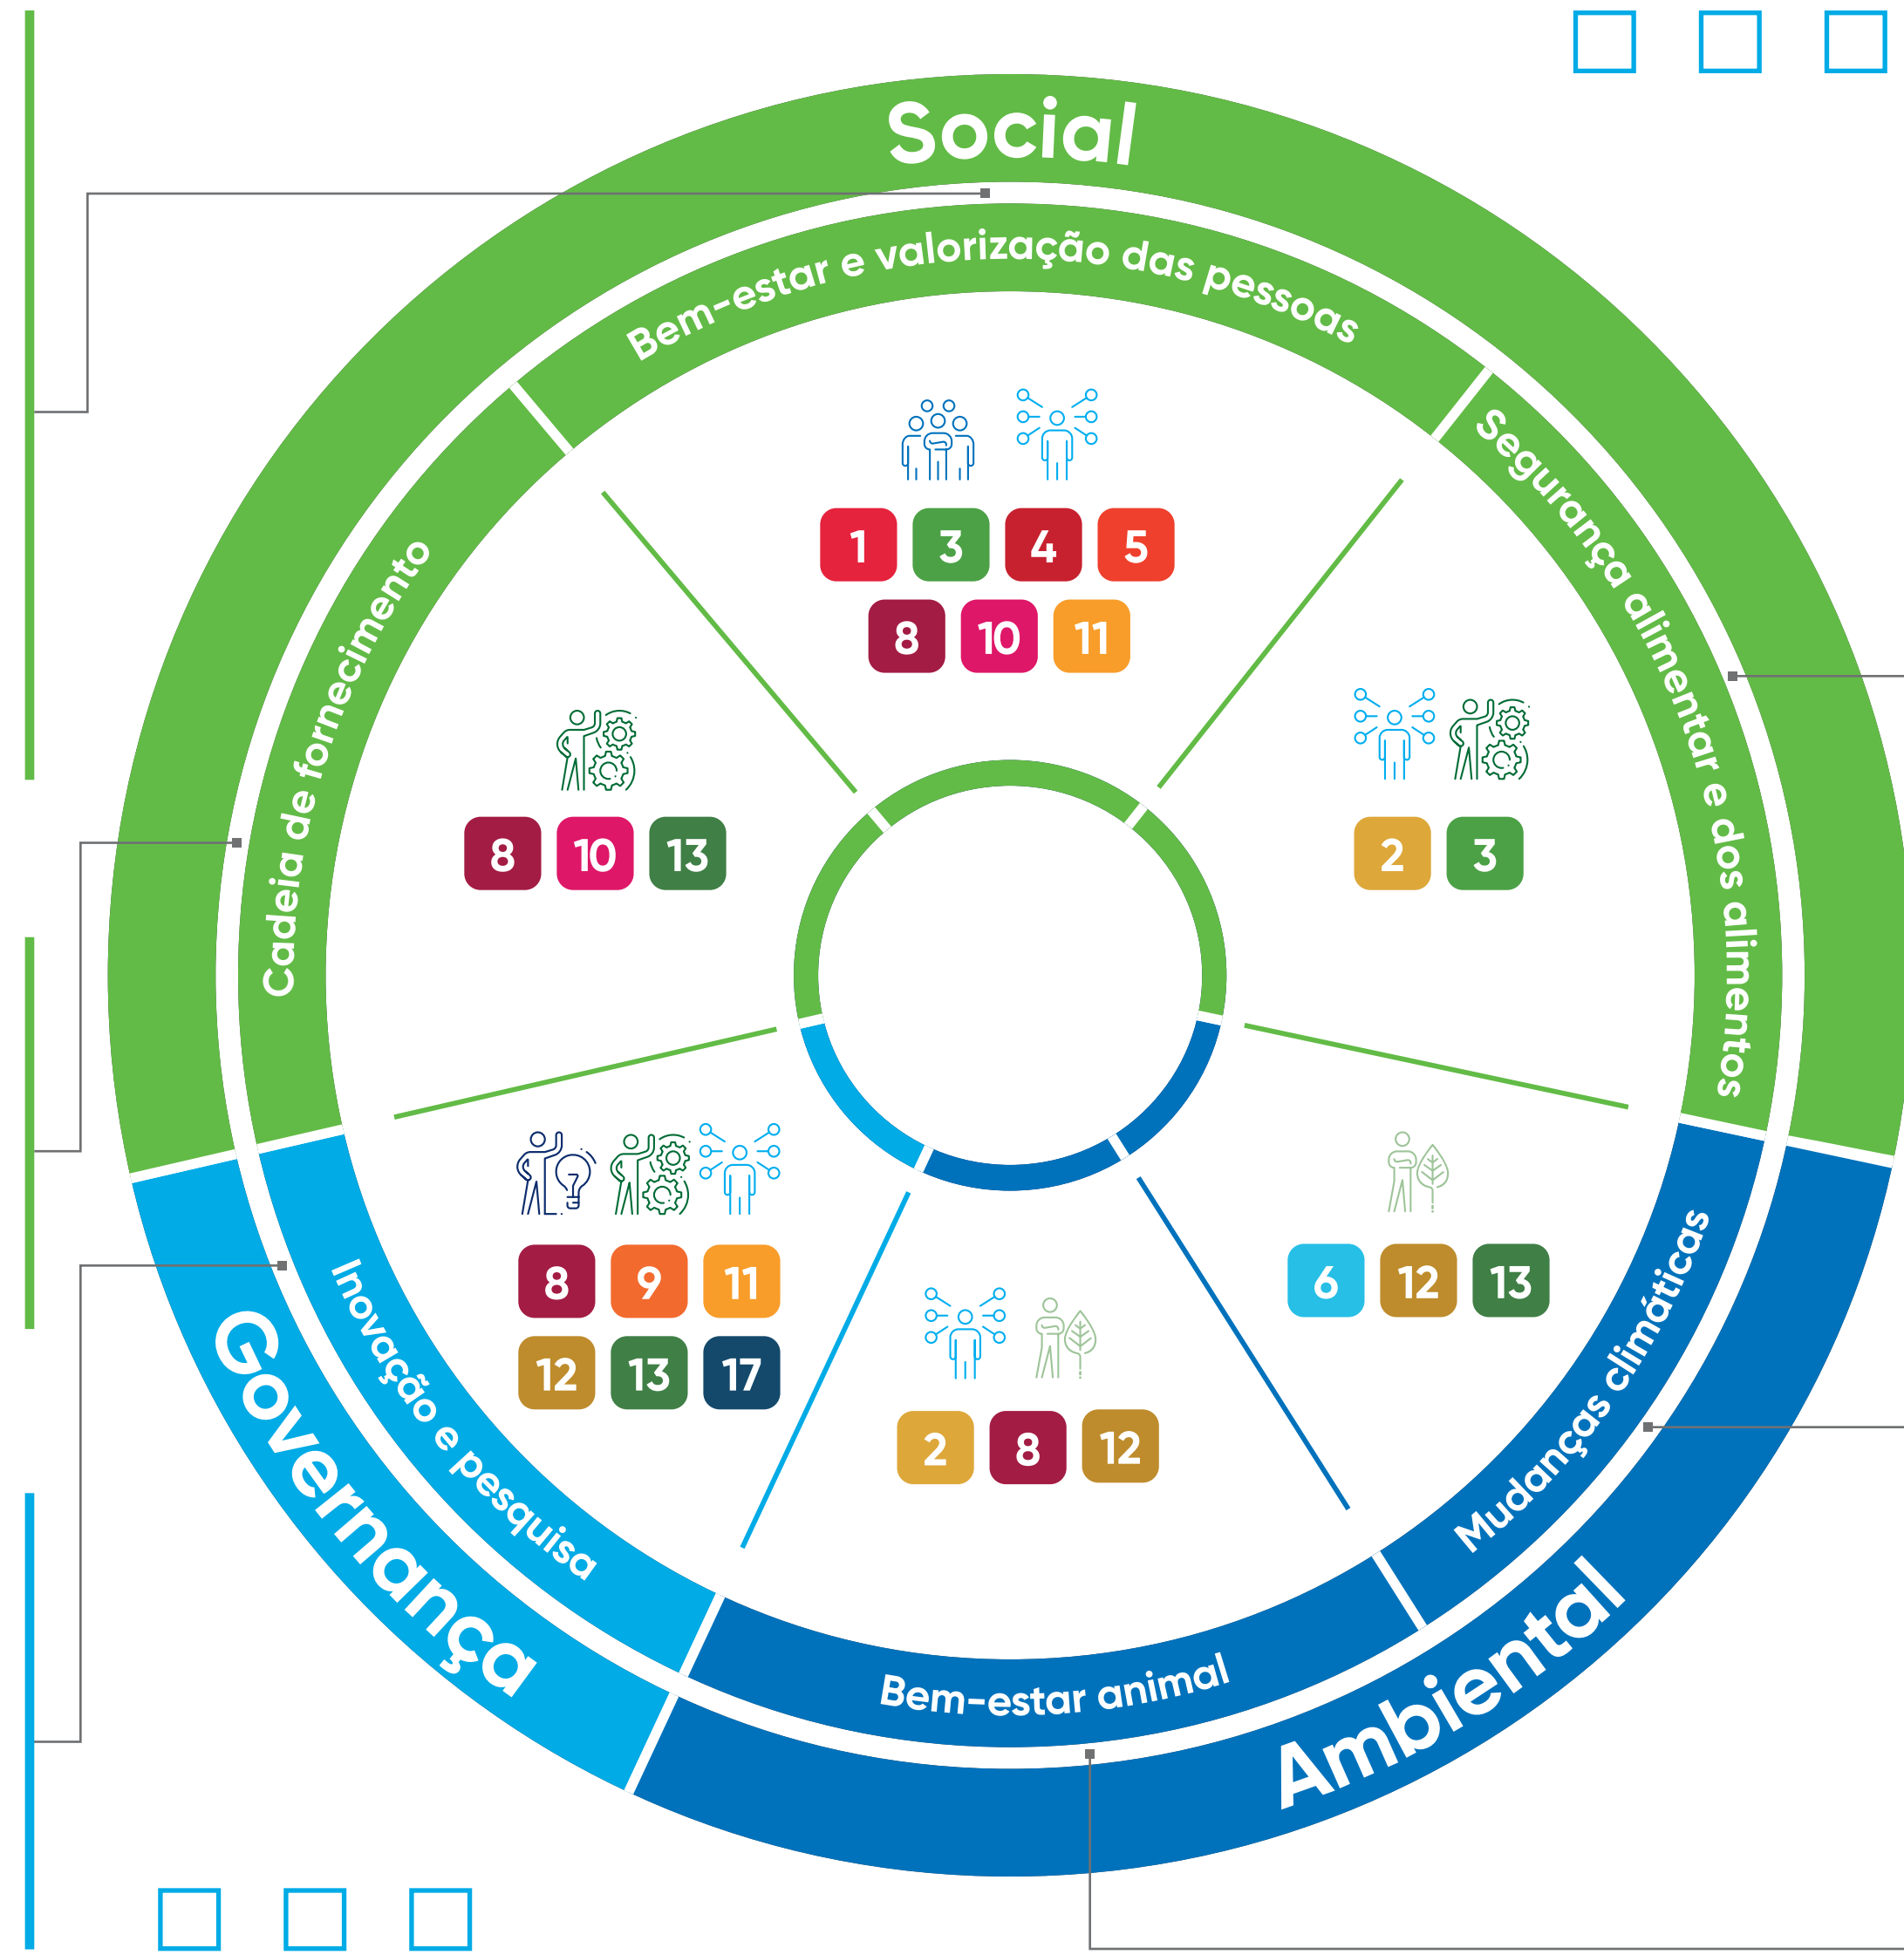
Social

Bem-estar e valorização das pessoas

1 3 4 5
8 10 11

Segurança alimentar e dos alimentos

2 3

Cadeia de fornecimento

8 10 13

Inovação e pesquisa

8 9 11
12 13 17

Governança

Bem-estar animal

2 8 12

Mudanças climáticas

6 12 13

Ambiental